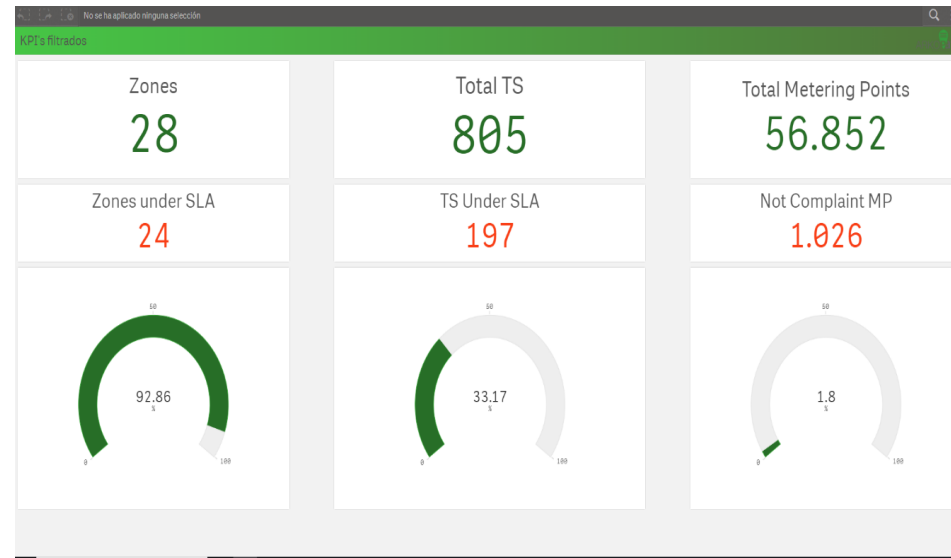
No se ha aplicado ninguna selección

KPI's filtrados

Zones
28

Total TS
805

Total Metering Points
56.852

Zones under SLA
24

TS Under SLA
197

Not Complaint MP
1.026

50
92.86
%
0
100

50
33.17
%
0
100

50
1.8
%
0
100